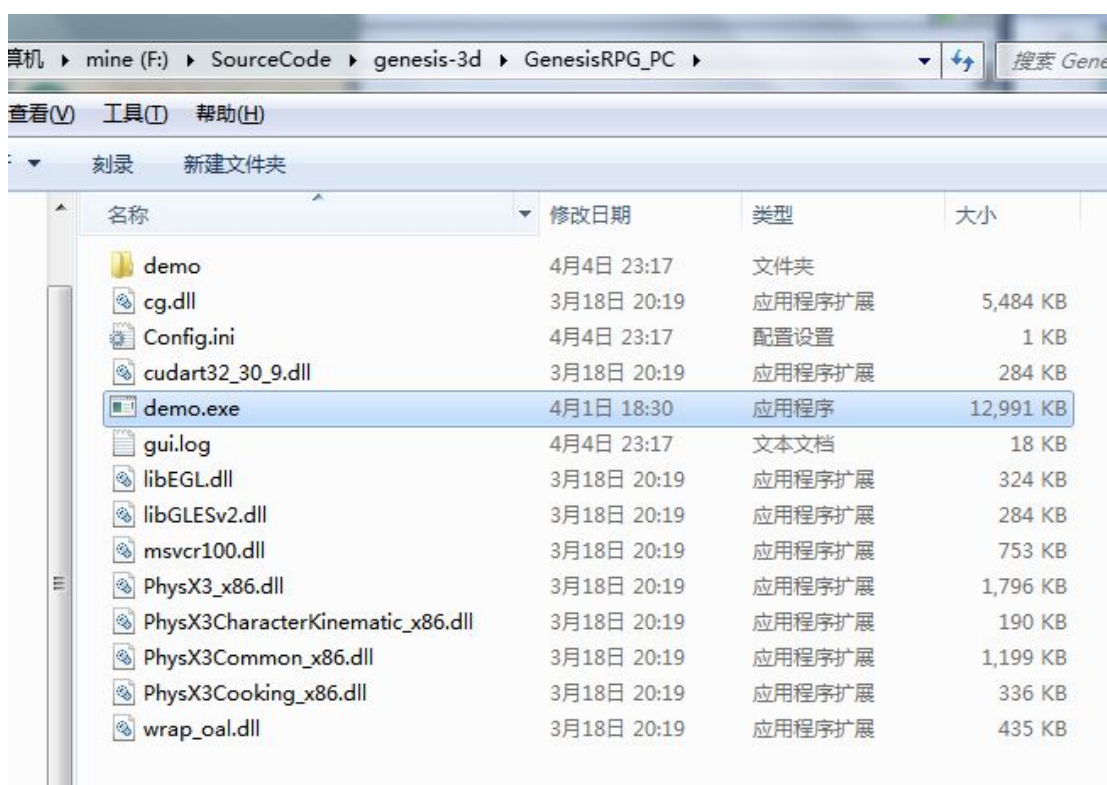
算机 ▸ mine (F:) ▸ SourceCode ▸ genesis-3d ▸ GenesisRPG_PC ▸

搜索 Gene

查看(V) 工具(T) 帮助(H)

刻录 新建文件夹

| 名称 | 修改日期 | 类型 | 大小 |
|---|---|---|---|
| demo | 4月4日 23:17 | 文件夹 | |
| cg.dll | 3月18日 20:19 | 应用程序扩展 | 5,484 KB |
| Config.ini | 4月4日 23:17 | 配置设置 | 1 KB |
| cudart32_30_9.dll | 3月18日 20:19 | 应用程序扩展 | 284 KB |
| demo.exe | 4月1日 18:30 | 应用程序 | 12,991 KB |
| gui.log | 4月4日 23:17 | 文本文档 | 18 KB |
| libEGL.dll | 3月18日 20:19 | 应用程序扩展 | 324 KB |
| libGLESv2.dll | 3月18日 20:19 | 应用程序扩展 | 284 KB |
| msvcr100.dll | 3月18日 20:19 | 应用程序扩展 | 753 KB |
| PhysX3_x86.dll | 3月18日 20:19 | 应用程序扩展 | 1,796 KB |
| PhysX3CharacterKinematic_x86.dll | 3月18日 20:19 | 应用程序扩展 | 190 KB |
| PhysX3Common_x86.dll | 3月18日 20:19 | 应用程序扩展 | 1,199 KB |
| PhysX3Cooking_x86.dll | 3月18日 20:19 | 应用程序扩展 | 336 KB |
| wrap_oal.dll | 3月18日 20:19 | 应用程序扩展 | 435 KB |